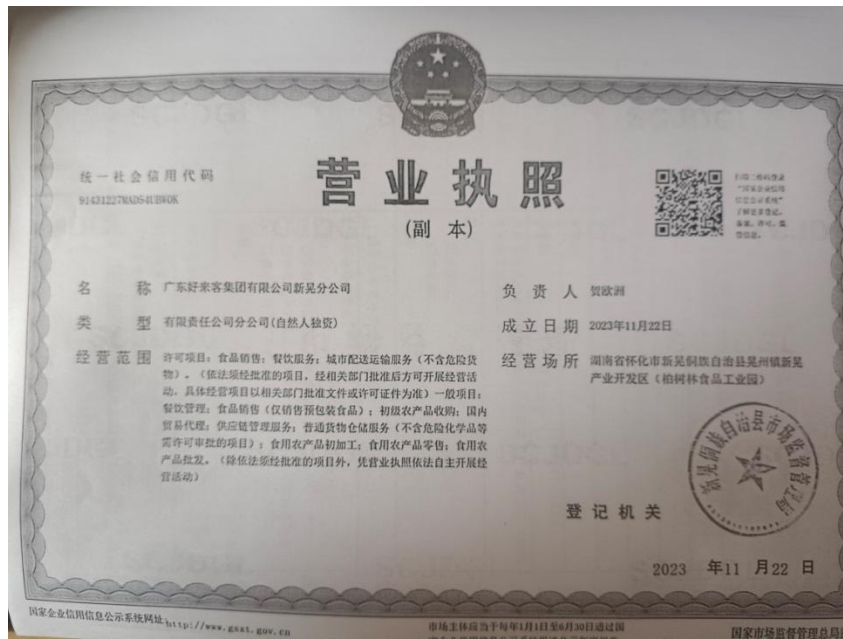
统一社会信用代码
91431227MAD64UBW0K

营业执照

(副 本)

扫描二维码登录"国家企业信用信息公示系统"了解更多登记、备案、许可、监管信息。

名 称 广东好来客集团有限公司新晃分公司

类 型 有限责任公司分公司(自然人独资)

经营范围 许可项目：食品销售；餐饮服务；城市配送运输服务（不含危险货物）。（依法须经批准的项目，经相关部门批准后方可开展经营活动，具体经营项目以相关部门批准文件或许可证件为准）一般项目：餐饮管理；食品销售（仅销售预包装食品）；初级农产品收购；国内贸易代理；供应链管理服务；普通货物仓储服务（不含危险化学品等需许可审批的项目）；食用农产品初加工；食用农产品零售；食用农产品批发。（除依法须经批准的项目外，凭营业执照依法自主开展经营活动）

负 责 人 贺欧洲

成立日期 2023年11月22日

经营场所 湖南省怀化市新晃侗族自治县晃州镇新晃产业开发区（柏树林食品工业园）

新晃侗族自治县市场监督管理局

登记机关

2023 年11 月22 日

国家企业信用信息公示系统网址：http://www.gsxt.gov.cn

市场主体应当于每年1月1日至6月30日通过国 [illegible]

国家市场监督管理总局 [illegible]